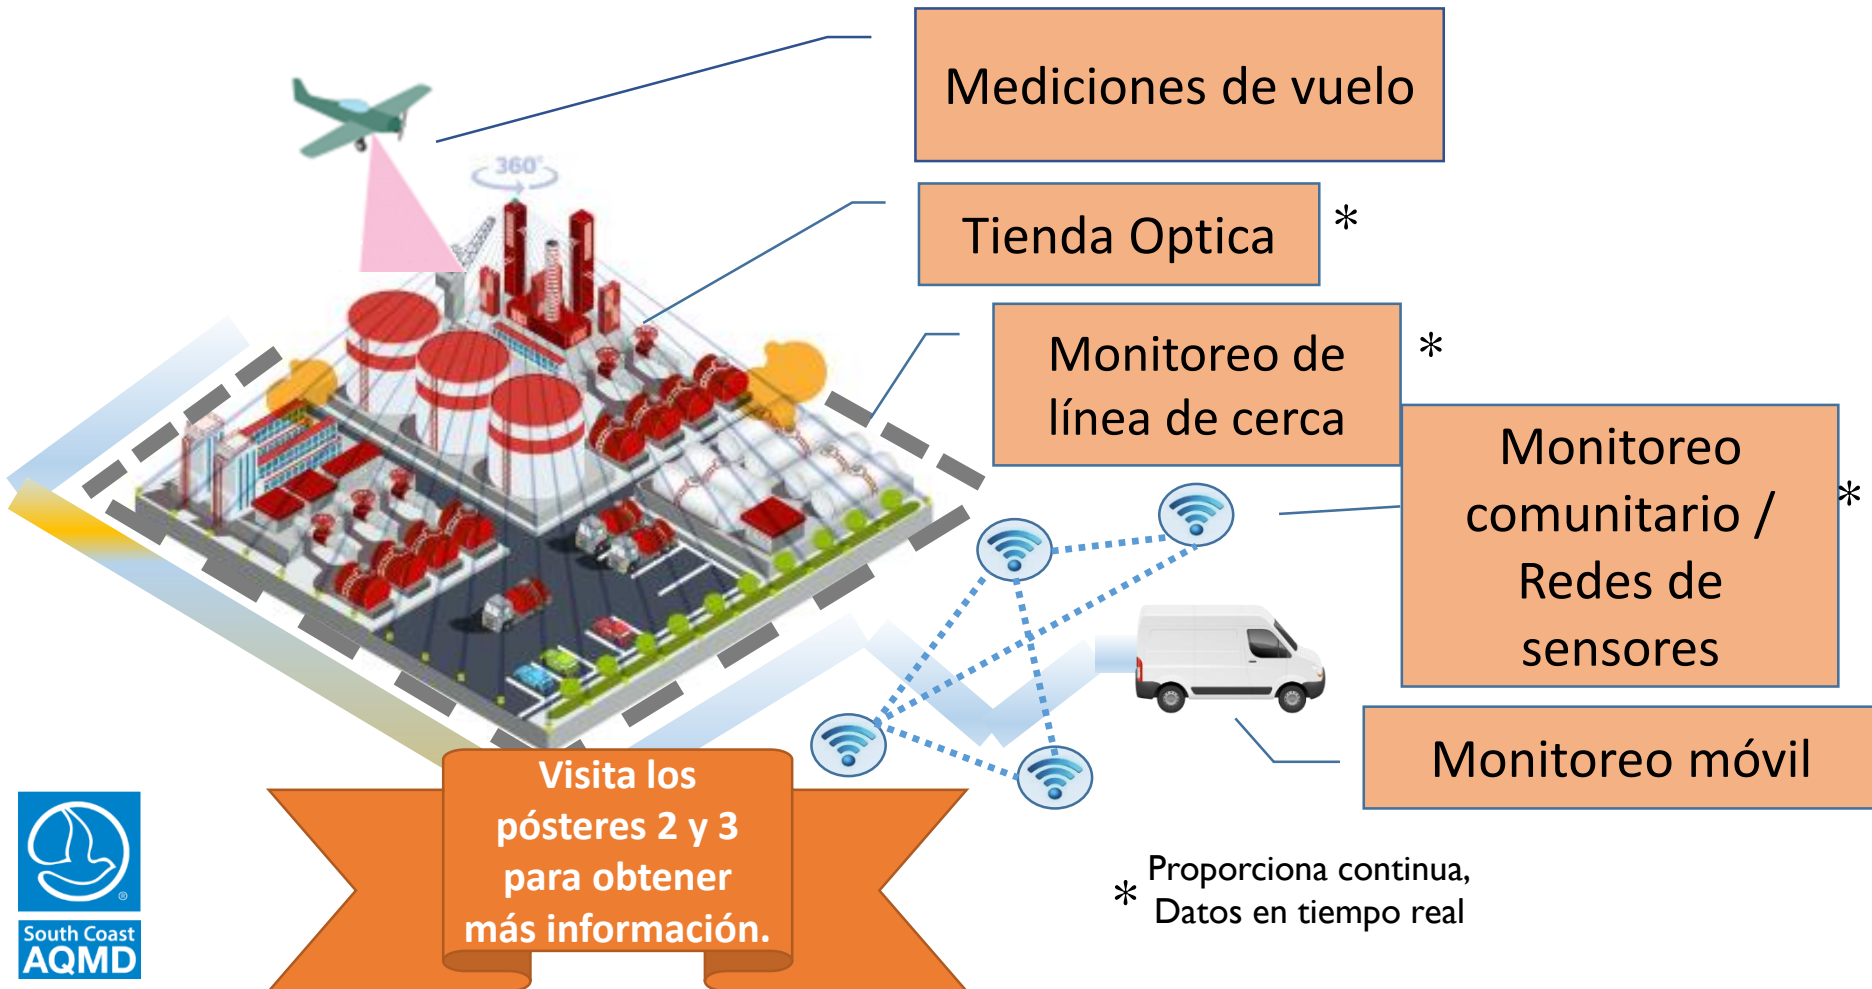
Mediciones de vuelo

360°

Tienda Optica *

Monitoreo de línea de cerca *

Monitoreo comunitario / Redes de sensores *

Monitoreo móvil

Visita los pósteres 2 y 3 para obtener más información.

* Proporciona continua, Datos en tiempo real

South Coast AQMD